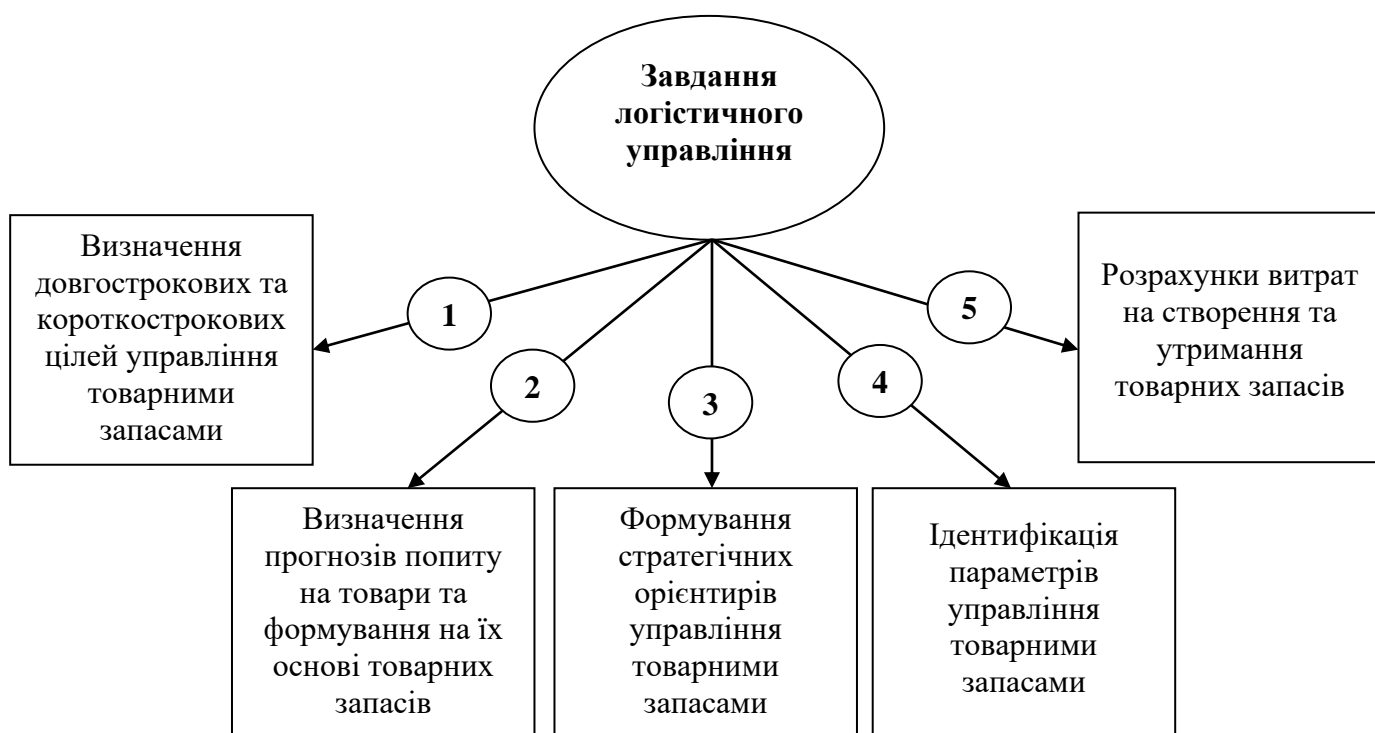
Завдання логістичного управління

1

Визначення довгострокових та короткострокових цілей управління товарними запасами

2

Визначення прогнозів попиту на товари та формування на їх основі товарних запасів

3

Формування стратегічних орієнтирів управління товарними запасами

4

Ідентифікація параметрів управління товарними запасами

5

Розрахунки витрат на створення та утримання товарних запасів